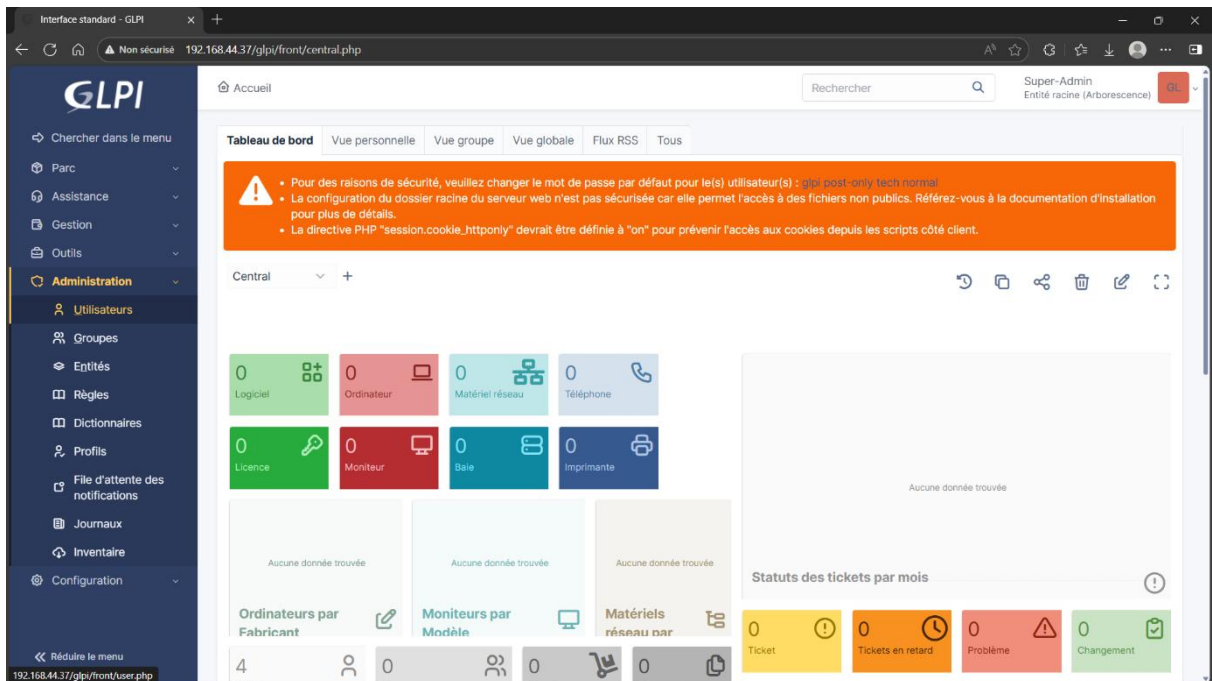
Interface standard - GLPI

Non sécurisé 192.168.44.37/glpi/front/central.php

GLPI

Accueil

Rechercher

Super-Admin
Entité racine (Arborescence)

GL

Chercher dans le menu
Parc
Assistance
Gestion
Outils
Administration
Utilisateurs
Groupes
Entités
Règles
Dictionnaires
Profils
File d'attente des notifications
Journaux
Inventaire
Configuration

Réduire le menu

192.168.44.37/glpi/front/user.php

Tableau de bord | Vue personnelle | Vue groupe | Vue globale | Flux RSS | Tous

• Pour des raisons de sécurité, veuillez changer le mot de passe par défaut pour le(s) utilisateur(s) : glpi post-only tech normal
• La configuration du dossier racine du serveur web n'est pas sécurisée car elle permet l'accès à des fichiers non publics. Référez-vous à la documentation d'installation pour plus de détails.
• La directive PHP "session.cookie_httponly" devrait être définie à "on" pour prévenir l'accès aux cookies depuis les scripts côté client.

Central

0 Logiciel
0 Ordinateur
0 Matériel réseau
0 Téléphone
0 Licence
0 Moniteur
0 Baie
0 Imprimante

Aucune donnée trouvée
Ordinateurs par Fabricant

Aucune donnée trouvée
Moniteurs par Modèle

Aucune donnée trouvée
Matériels réseau par

Aucune donnée trouvée
Statuts des tickets par mois

0 Ticket
0 Tickets en retard
0 Problème
0 Changement

4
0
0
0